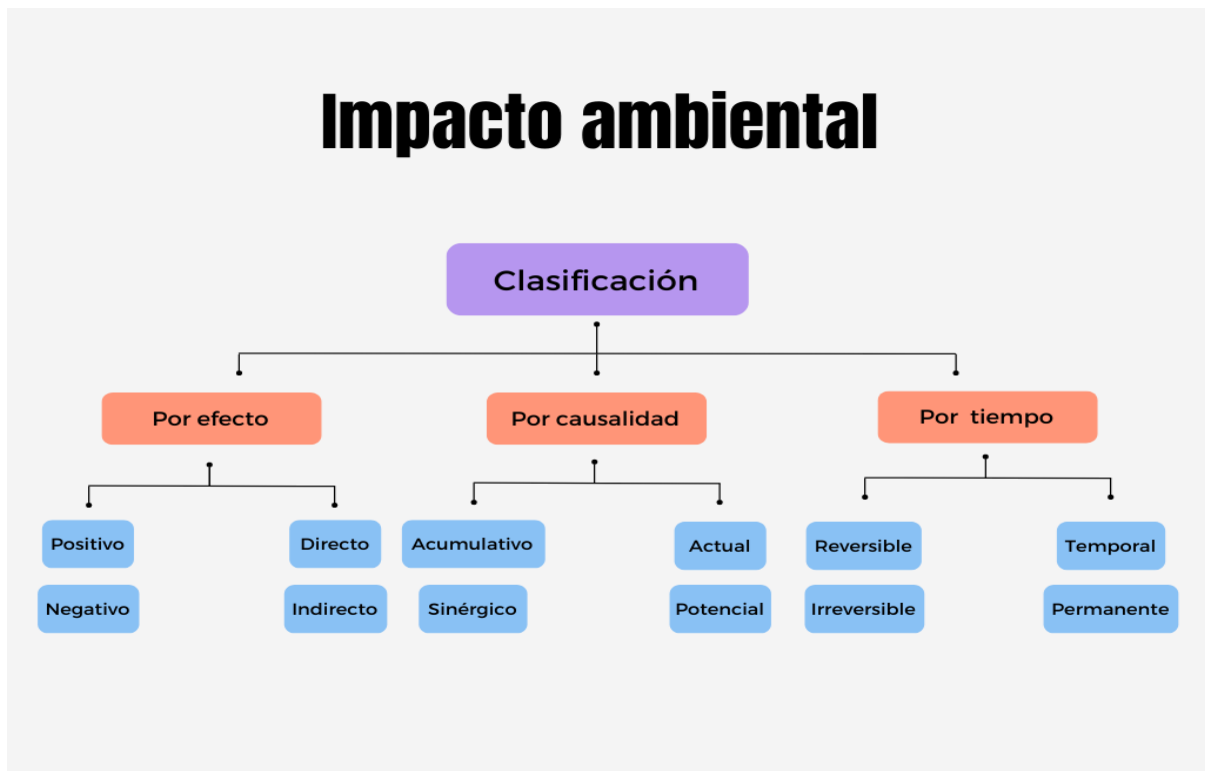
Impacto ambiental

Clasificación

Por efecto

Positivo

Negativo

Directo

Indirecto

Por causalidad

Acumulativo

Sinérgico

Actual

Potencial

Por tiempo

Reversible

Irreversible

Temporal

Permanente